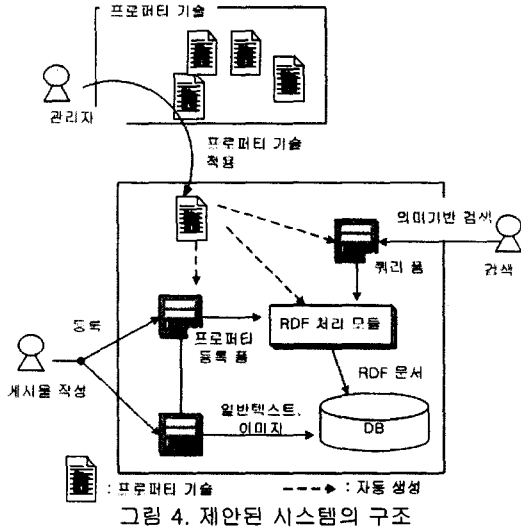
프로퍼티 기술

관리자

프로퍼티 기술 적용

의미기반 검색

검색

쿼리 폼

등록

프로퍼티 등록 폼

RDF 처리 모듈

게시물 작성

RDF 문서

일반텍스트, 이미지

DB

: 프로퍼티 기술

: 자동 생성

그림 4. 제안된 시스템의 구조